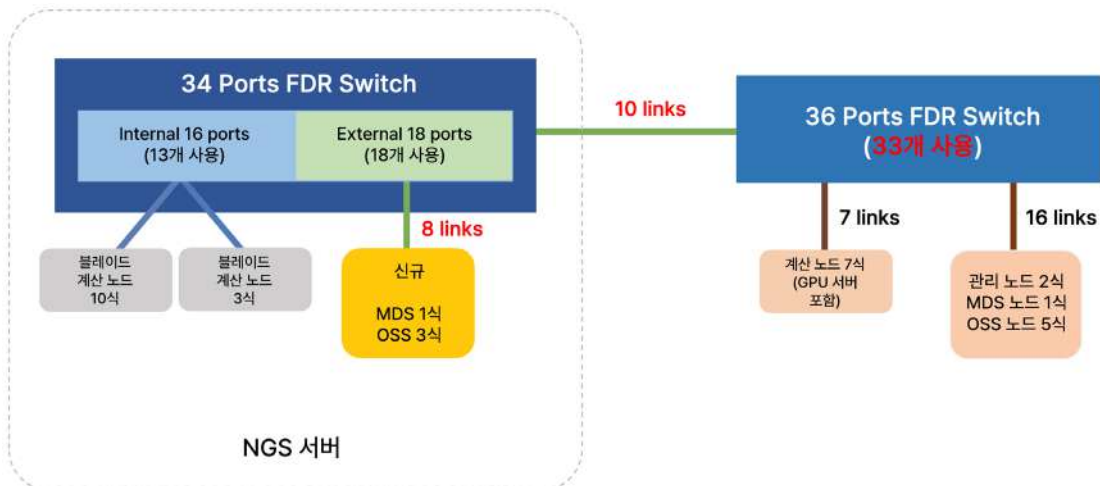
34 Ports FDR Switch

Internal 16 ports
(13개 사용)

External 18 ports
(18개 사용)

10 links

36 Ports FDR Switch
(33개 사용)

8 links

7 links

16 links

블레이드
계산 노드
10식

블레이드
계산 노드
3식

신규

MDS 1식
OSS 3식

계산 노드 7식
(GPU 서버
포함)

관리 노드 2식
MDS 노드 1식
OSS 노드 5식

NGS 서버